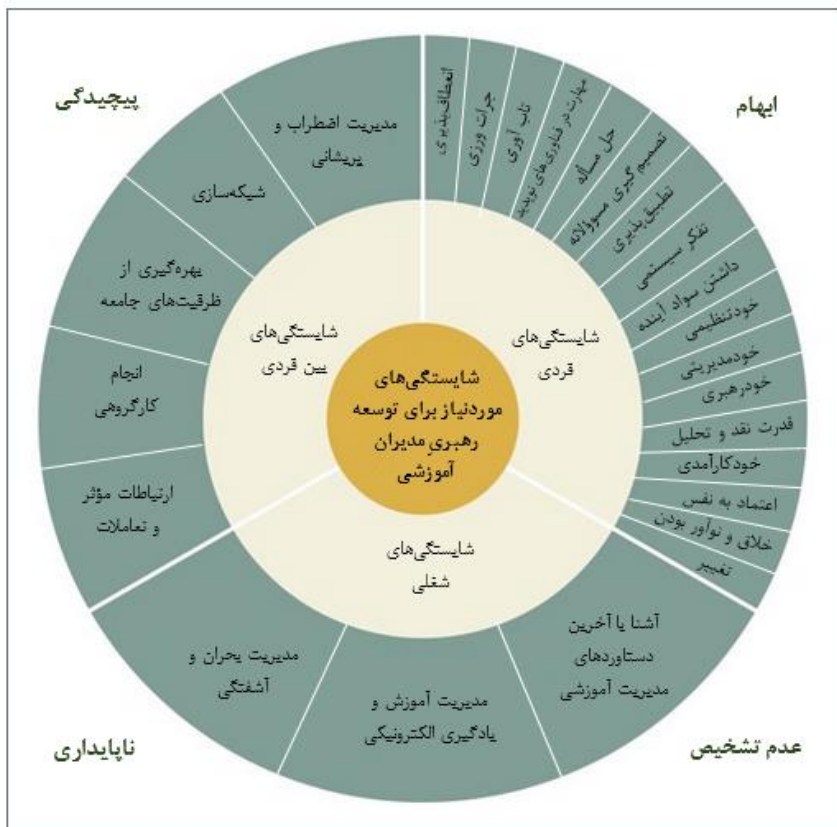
پیچیدگی

ایهام

ناپایداری

عدم تشخیص

شایستگی‌های موردنیاز برای توسعه رهبری مدیران آموزشی

شایستگی‌های بین فردی

شایستگی‌های فردی

شایستگی‌های شغلی

مدیریت اضطراب و پریشانی

شبکه‌سازی

بهره‌گیری از ظرفیت‌های جامعه

انجام کارگروهی

ارتباطات مؤثر و تعاملات

انعطاف‌پذیری

جرأت ورزی

تاب آوری

مهارت در فناوری‌های نوین

حل مسأله

تصمیم گیری مسؤولانه

تطبیق‌پذیری

تفکر سیستمی

داشتن سواد آینده

خودتنظیمی

خودمدیریتی

خودرهبری

قدرت نقد و تحلیل

خودکارآمدی

اعتماد به نفس

خلاق و نوآور بودن

تغییر

آشنا با آخرین دستاوردهای مدیریت آموزشی

مدیریت آموزش و یادگیری الکترونیکی

مدیریت بحران و آشفتگی